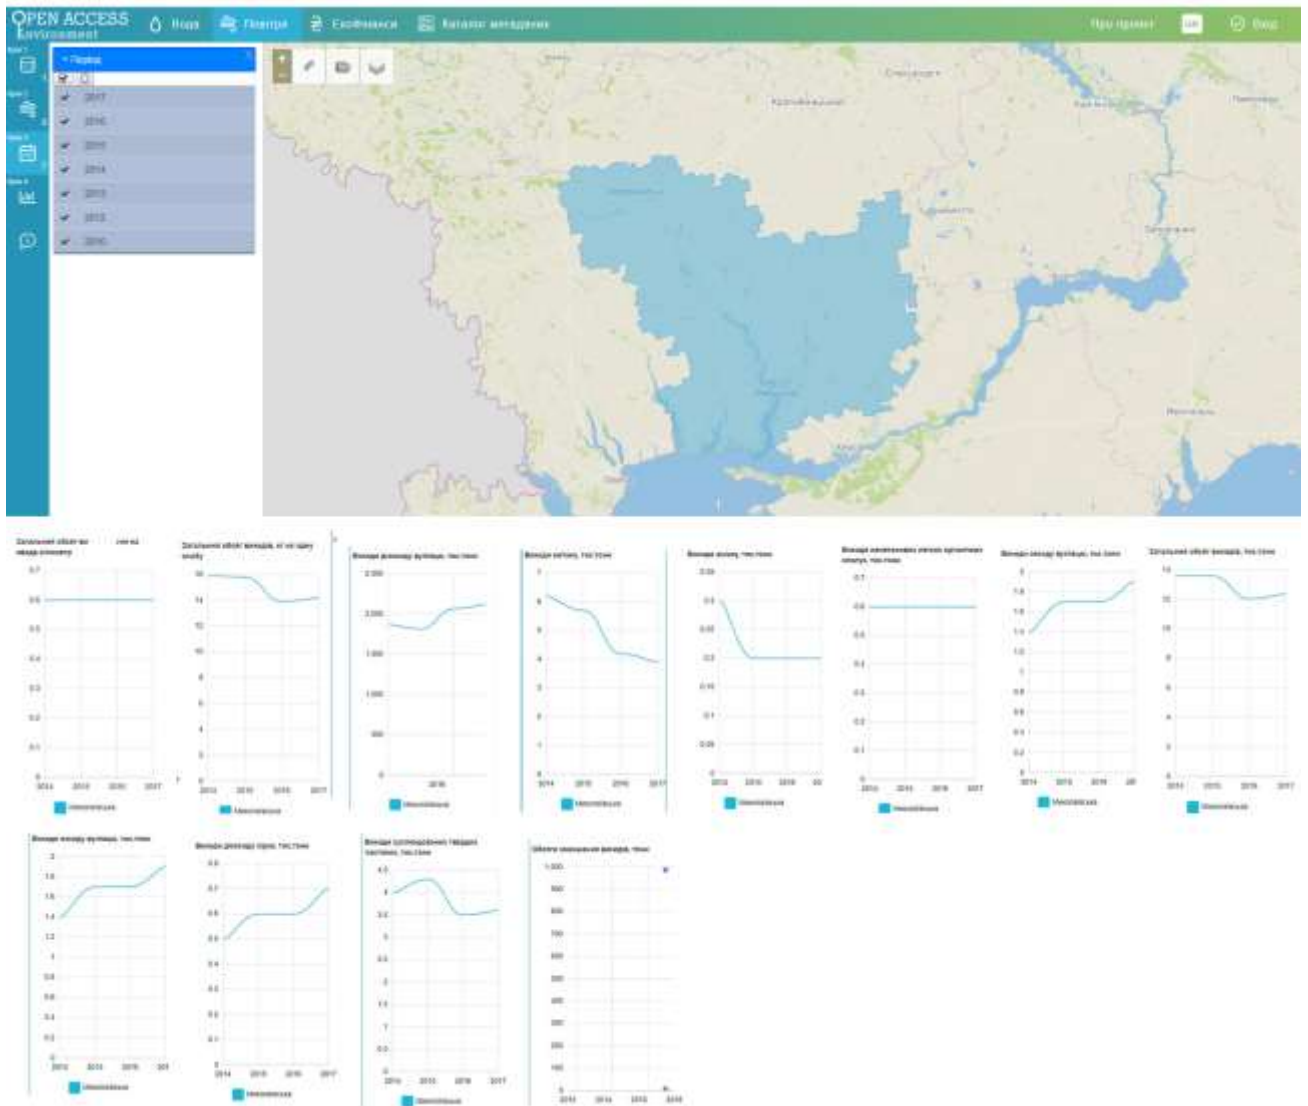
OPEN ACCESS Environment

Вода

Повітря

Екофінанси

Каталог метаданих

Про проект

Вхід

Період

2017

2016

2015

2014

2013

2012

2010

Кропивницький

Миколаїв

Херсон

Запоріжжя

Загальний обсяг викидів забруднюючих речовин в атмосферне повітря

Загальний обсяг викидів, кг на одну особу

Викиди діоксиду вуглецю, тис.тонн

Викиди метану, тис.тонн

Викиди оксиду азоту, тис.тонн

Викиди неметанових летких органічних сполук, тис.тонн

Викиди оксиду вуглецю, тис.тонн

Загальний обсяг викидів, тис.тонн

Миколаївська

Викиди оксиду вуглецю, тис.тонн

Викиди діоксиду сірки, тис.тонн

Викиди суспендованих твердих частинок, тис.тонн

Обсяги скидання викидів, тонн

2014

2015

2016

2017